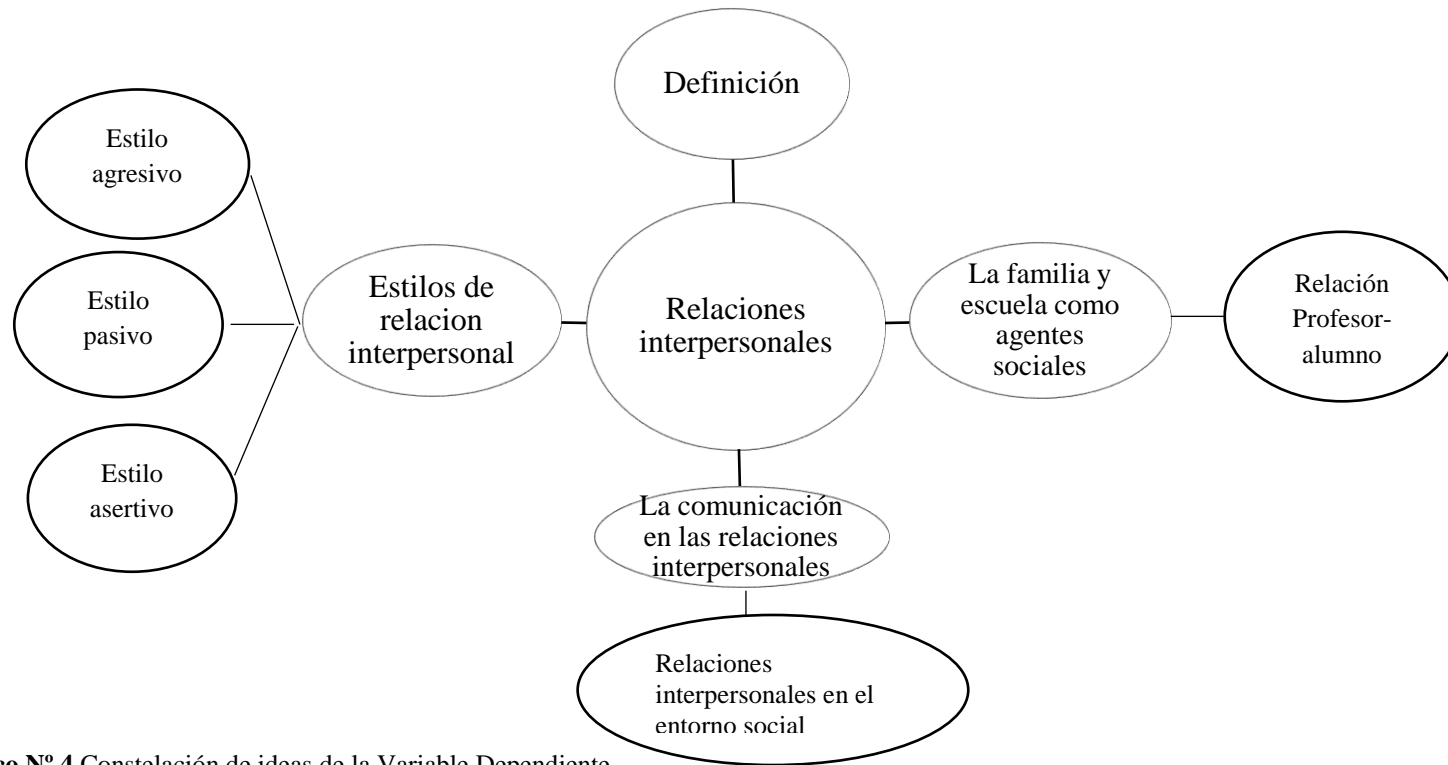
Definición

Estilo agresivo

Estilo pasivo

Estilo asertivo

Estilos de relacion interpersonal

Relaciones interpersonales

La familia y escuela como agentes sociales

Relación Profesor-alumno

La comunicación en las relaciones interpersonales

Relaciones interpersonales en el entorno social

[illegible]co Nº 4 Constelación de ideas de la Variable Dependiente